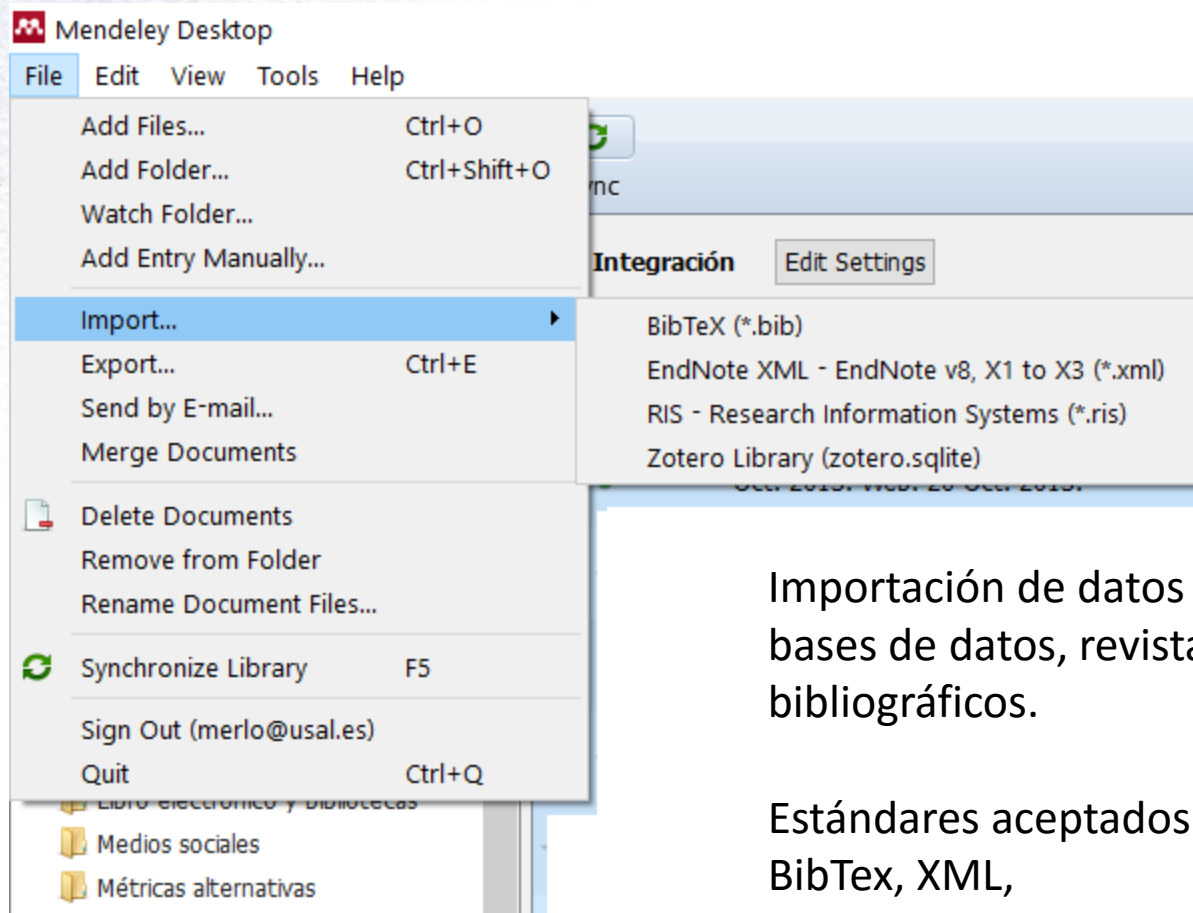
Mendeley Desktop

File Edit View Tools Help

Add Files... Ctrl+O
Add Folder... Ctrl+Shift+O
Watch Folder...
Add Entry Manually...
Import...
Export... Ctrl+E
Send by E-mail...
Merge Documents
Delete Documents
Remove from Folder
Rename Document Files...
Synchronize Library F5
Sign Out (merlo@usal.es)
Quit Ctrl+Q

ync

Integración Edit Settings

BibTeX (*.bib)
EndNote XML - EndNote v8, X1 to X3 (*.xml)
RIS - Research Information Systems (*.ris)
Zotero Library (zotero.sqlite)

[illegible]

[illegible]
Medios sociales
Métricas alternativas

Importación de datos
bases de datos, revist
bibliográficos.

Estándares aceptados
BibTex, XML,